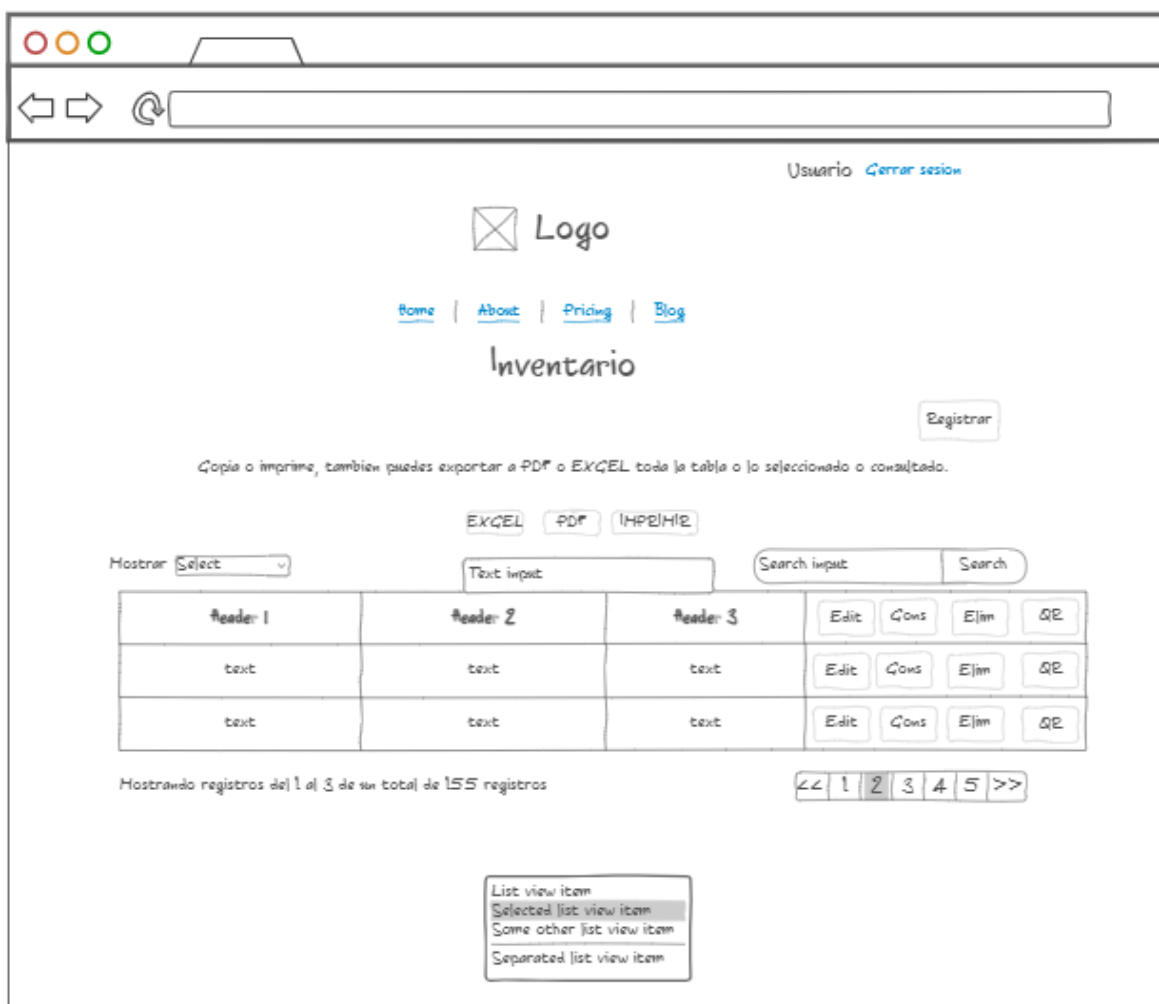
Usuario Cerrar sesion

Logo

Home | About | Pricing | Blog

Inventario

Registrar

Copia o imprime, tambien puedes exportar a PDF o EXCEL toda la tabla o lo seleccionado o consultado.

EXCEL PDF IMPRIMIR

Mostrar Select

Text input

Search input Search

| Header 1 | Header 2 | Header 3 | Edit Cons Elim QR |
|---|---|---|---|
| text | text | text | Edit Cons Elim QR |
| text | text | text | Edit Cons Elim QR |

Mostrando registros del 1 al 3 de un total de 155 registros

<< 1 2 3 4 5 >>

List view item
Selected list view item
Some other list view item
Separated list view item